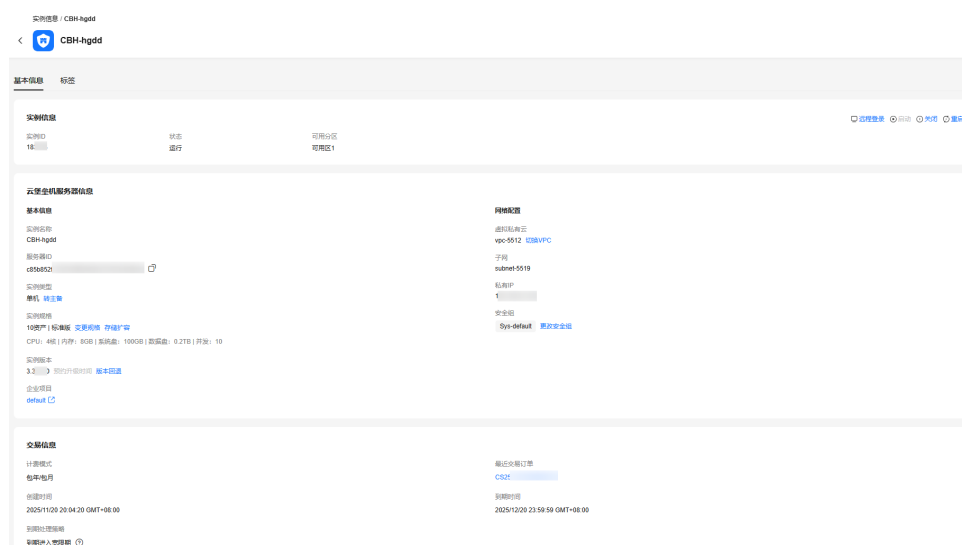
实例信息 / CBH-hgdd

CBH-hgdd

基本信息 标签

实例信息

远程登录 启动 关闭 重启

实例ID
18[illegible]

状态
运行

可用分区
可用区1

云堡垒机服务器信息

基本信息

实例名称
CBH-hgdd

服务器ID
c85b852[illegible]

实例类型
单机 转主备

实例规格
10资产 | 标准版 变更规格 存储扩容

CPU：4核 | 内存：8GB | 系统盘：100GB | 数据盘：0.2TB | 并发：10

实例版本
3.3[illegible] 暂时升级时间 版本回退

企业项目
default

网络配置

虚拟私有云
vpc-5512 切换VPC

子网
subnet-5519

私有IP
1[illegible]

安全组
Sys-default 更改安全组

交易信息

计费模式
包年/包月

创建时间
2025/11/20 20:04:20 GMT+08:00

到期处理策略
到期进入宽限期

最近交易订单
CS25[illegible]

到期时间
2025/12/20 23:59:59 GMT+08:00